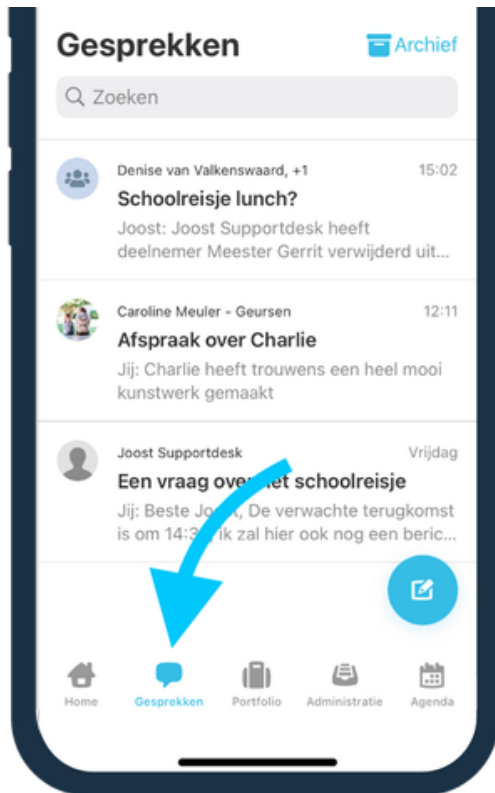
Gesprekken

Archief

Zoeken

Denise van Valkenswaard, +1
15:02
Schoolreisje lunch?
Joost: Joost Supportdesk heeft deelnemer Meester Gerrit verwijderd uit...

Caroline Meuler - Geursen
12:11
Afspraak over Charlie
Jij: Charlie heeft trouwens een heel mooi kunstwerk gemaakt

Joost Supportdesk
Vrijdag
Een vraag ove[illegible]et schoolreisje
Jij: Beste Jo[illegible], De verwachte terugkomst is om 14:3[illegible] ik zal hier ook nog een beric...

Home
Gesprekken
Portfolio
Administratie
Agenda